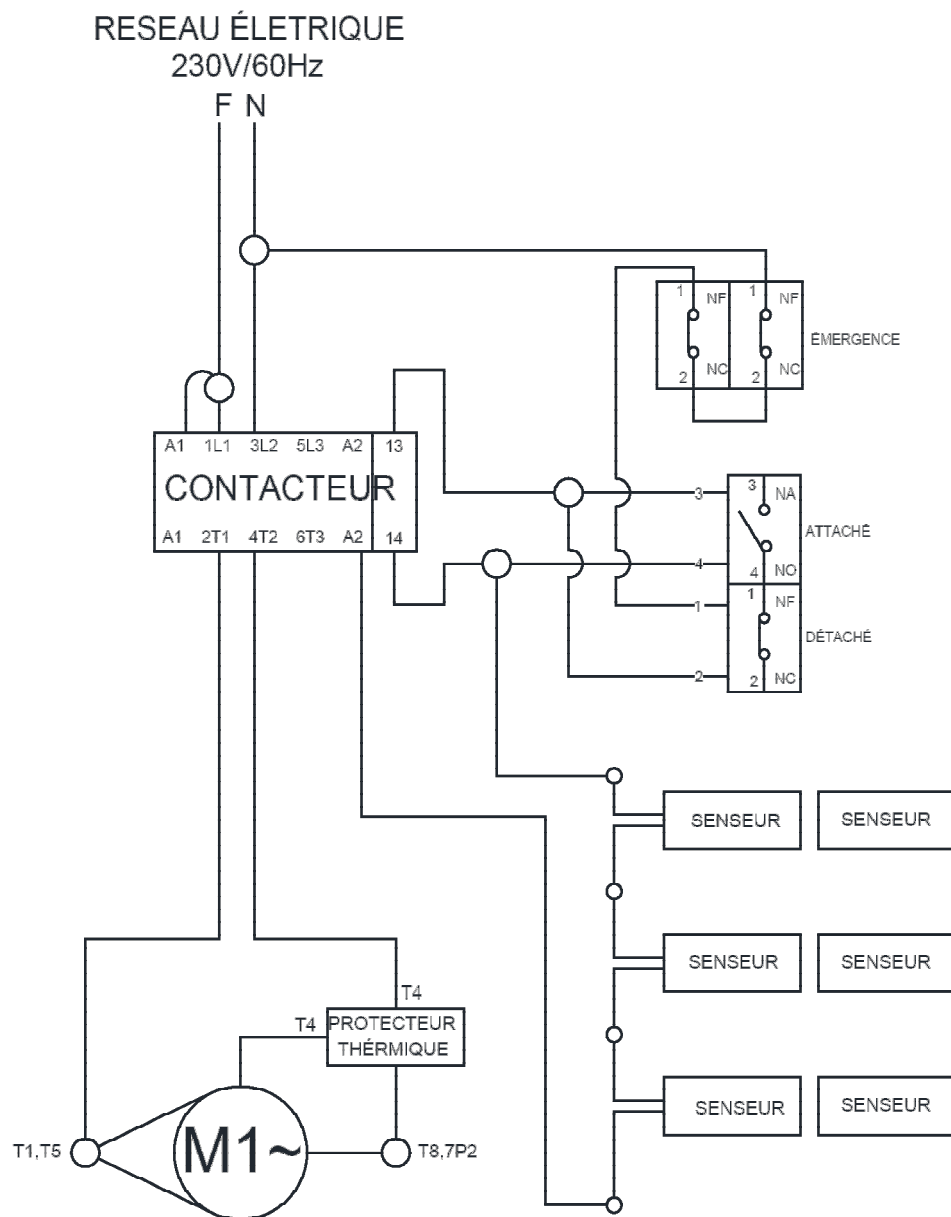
RESEAU ÉLETRIQUE
230V/60Hz
F N

1 NF 1 NF
2 NC 2 NC
ÉMERGENCE

A1 1L1 3L2 5L3 A2 13
CONTACTEUR
A1 2T1 4T2 6T3 A2 14

3
3 NA
ATTACHÉ
4
4 NO
1
1 NF
DÉTACHÉ
2
2 NC

SENSEUR SENSEUR
SENSEUR SENSEUR
SENSEUR SENSEUR

T4
T4 PROTECTEUR THÉRMIQUE

T1,T5
M1~
T8,7P2